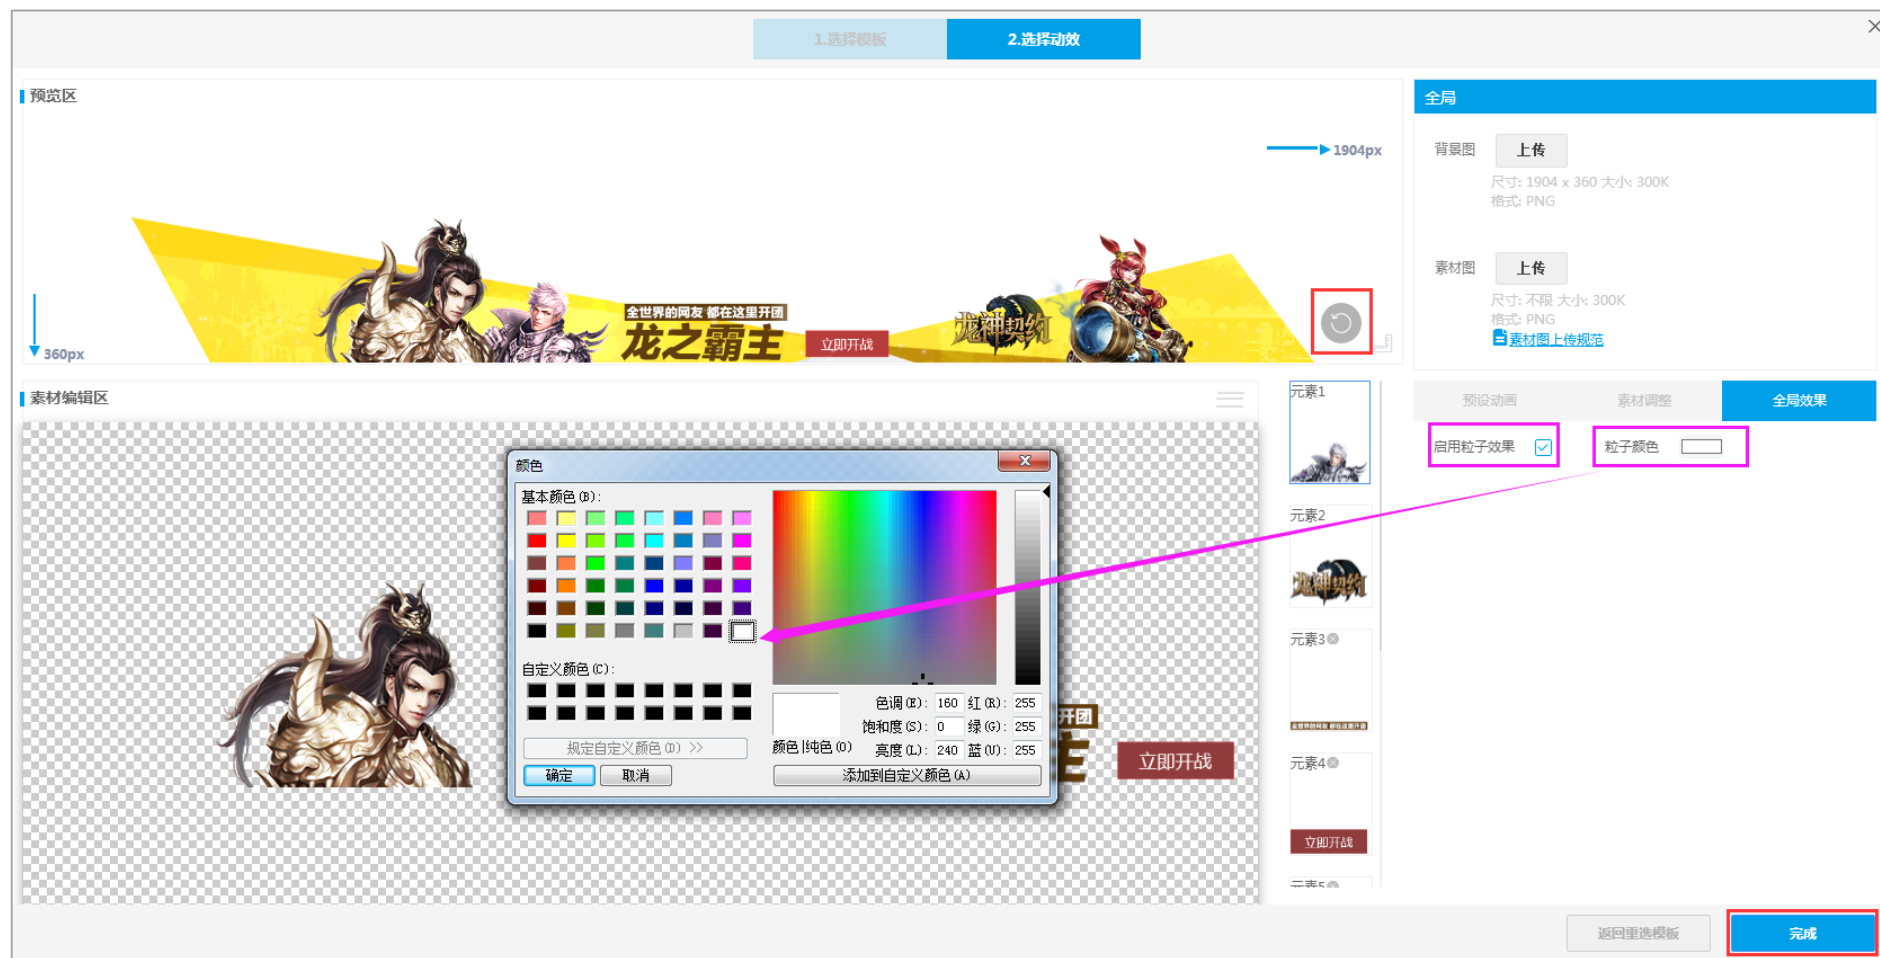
1.选择模板

2.选择动效

预览区

1904px

360px

全世界的网友 都在这里开团

龙之霸主

立即开战

龙神契约

全局

背景图 上传

尺寸: 1904 x 360 大小: 300K
格式: PNG

素材图 上传

尺寸: 不限 大小: 300K
格式: PNG
素材图上传规范

素材编辑区

元素1

元素2

元素3

元素4

立即开战

元素5

预设动画

素材调整

全局效果

启用粒子效果

粒子颜色

颜色

基本颜色(B):

自定义颜色(C):

规定自定义颜色(D) >>

确定

取消

颜色|纯色(O)

色调(E): 160

饱和度(S): 0

亮度(L): 240

红(R): 255

绿(G): 255

蓝(U): 255

添加到自定义颜色(A)

开团

立即开战

返回重选模板

完成